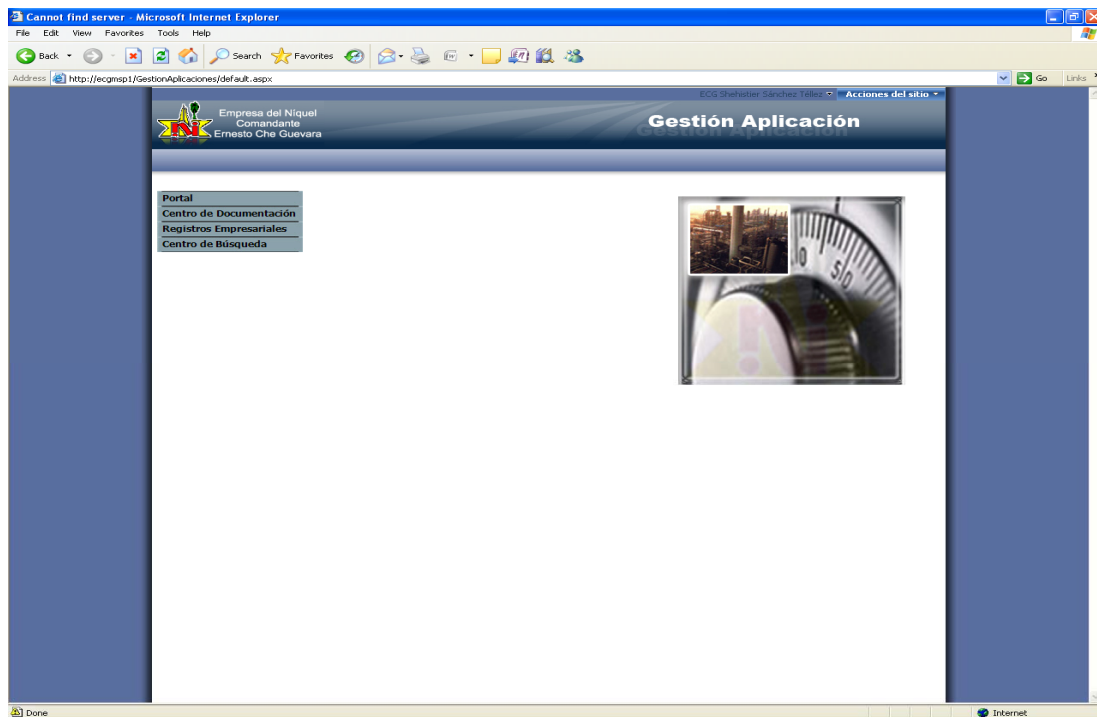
Cannot find server - Microsoft Internet Explorer

File Edit View Favorites Tools Help

Back Search Favorites

Address http://ecgmsp1/GestionAplicaciones/default.aspx

Go Links

ECG Shehistier Sánchez Téllez Acciones del sitio

Empresa del Níquel
Comandante
Ernesto Che Guevara

Gestión Aplicación

Portal
Centro de Documentación
Registros Empresariales
Centro de Búsqueda

Done

Internet